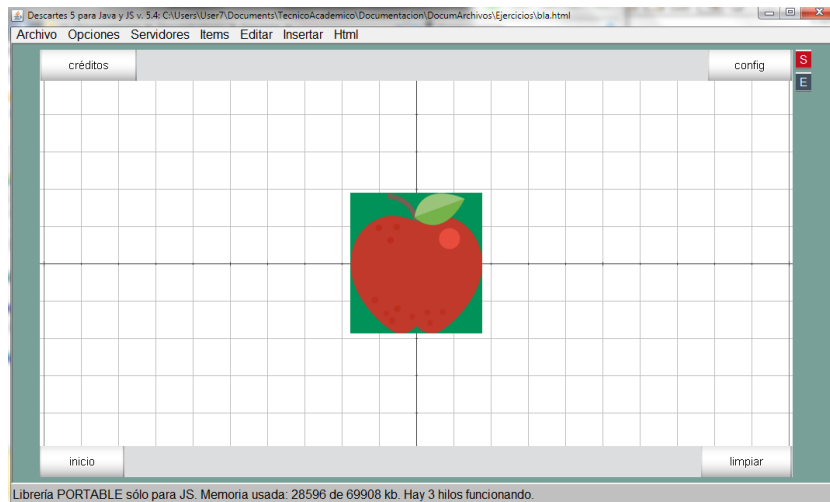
Descartes 5 para Java y JS v. 5.4: C:\Users\User7\Documents\TecnicoAcademico\Documentacion\DocumArchivos\Ejercicios\bla.html

Archivo Opciones Servidores Items Editar Insertar Html

créditos

config

S

E

inicio

limpiar

Librería PORTABLE sólo para JS. Memoria usada: 28596 de 69908 kb. Hay 3 hilos funcionando.